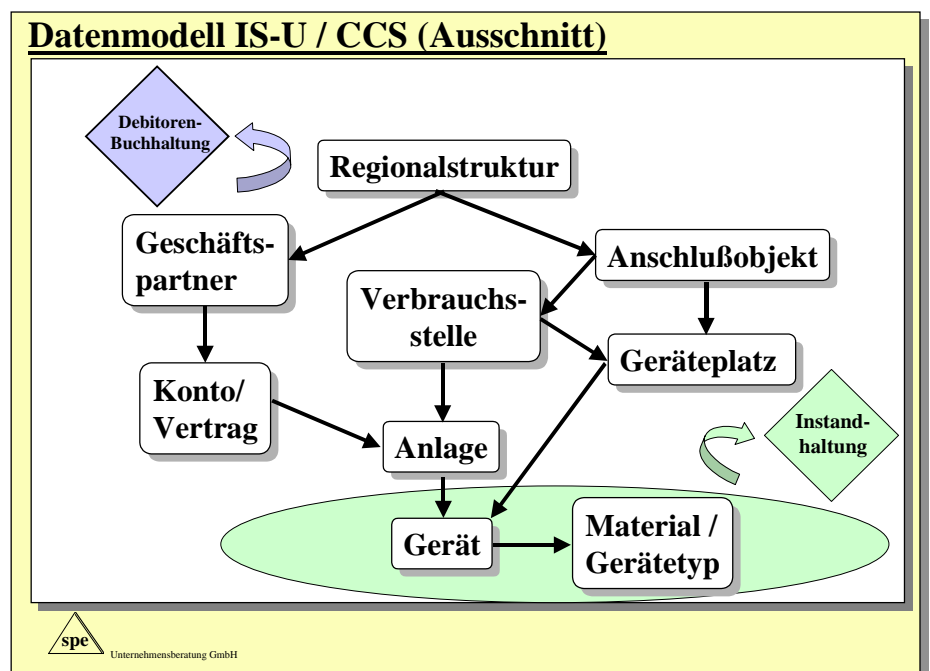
Datenmodell IS-U / CCS (Ausschnitt)

Debitoren-Buchhaltung

Regionalstruktur

Geschäftspartner

Anschlußobjekt

Verbrauchsstelle

Geräteplatz

Konto/ Vertrag

Anlage

Instandhaltung

Gerät

Material / Gerätetyp

spe Unternehmensberatung GmbH